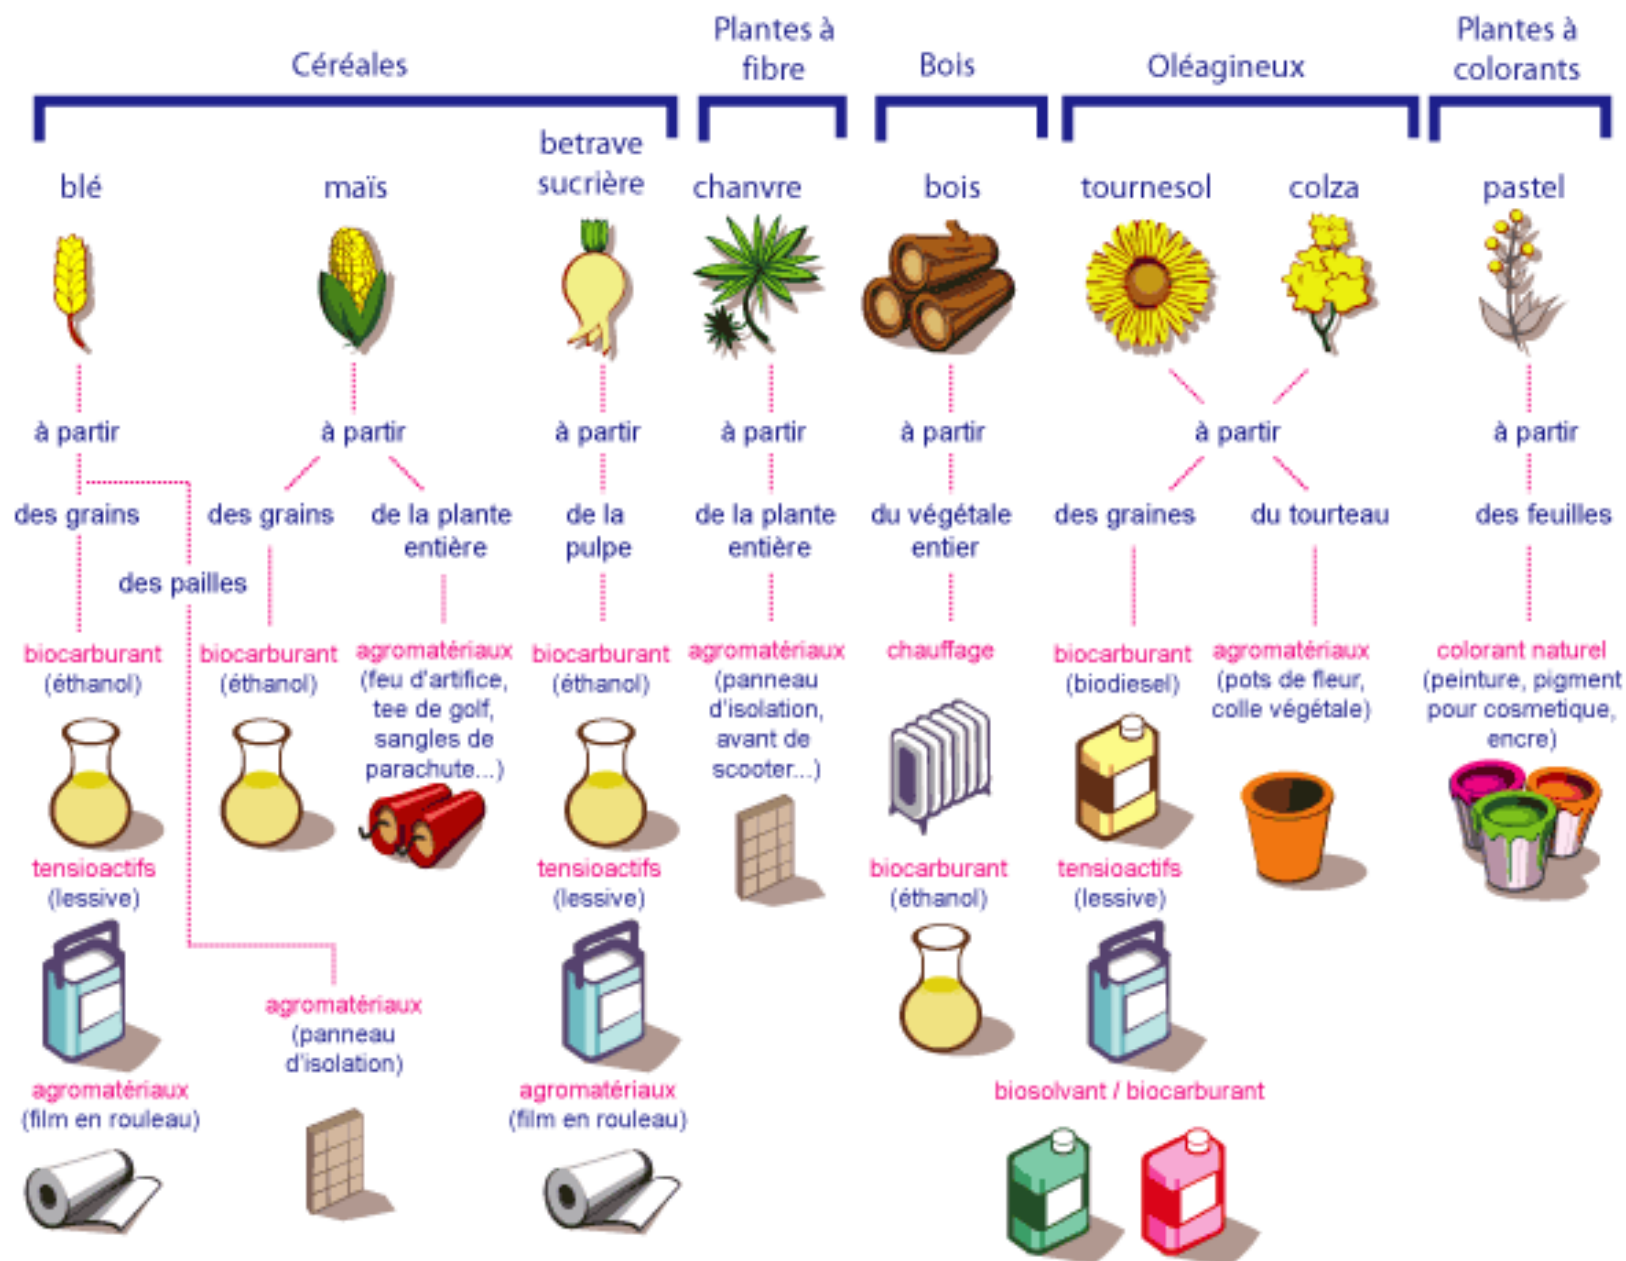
Céréales

Plantes à fibre

Bois

Oléagineux

Plantes à colorants

blé

à partir

des grains

biocarburant (éthanol)

tensioactifs (lessive)

agromatériaux (film en rouleau)

des pailles

agromatériaux (panneau d'isolation)

maïs

à partir

des grains

biocarburant (éthanol)

de la plante entière

agromatériaux (feu d'artifice, tee de golf, sangles de parachute...)

betrave sucrière

à partir

de la pulpe

biocarburant (éthanol)

tensioactifs (lessive)

agromatériaux (film en rouleau)

chanvre

à partir

de la plante entière

agromatériaux (panneau d'isolation, avant de scooter...)

bois

à partir

du végétale entier

chauffage

biocarburant (éthanol)

tournesol

colza

à partir

des graines

biocarburant (biodiesel)

tensioactifs (lessive)

du tourteau

agromatériaux (pots de fleur, colle végétale)

biosolvant / biocarburant

pastel

à partir

des feuilles

colorant naturel (peinture, pigment pour cosmetique, encre)